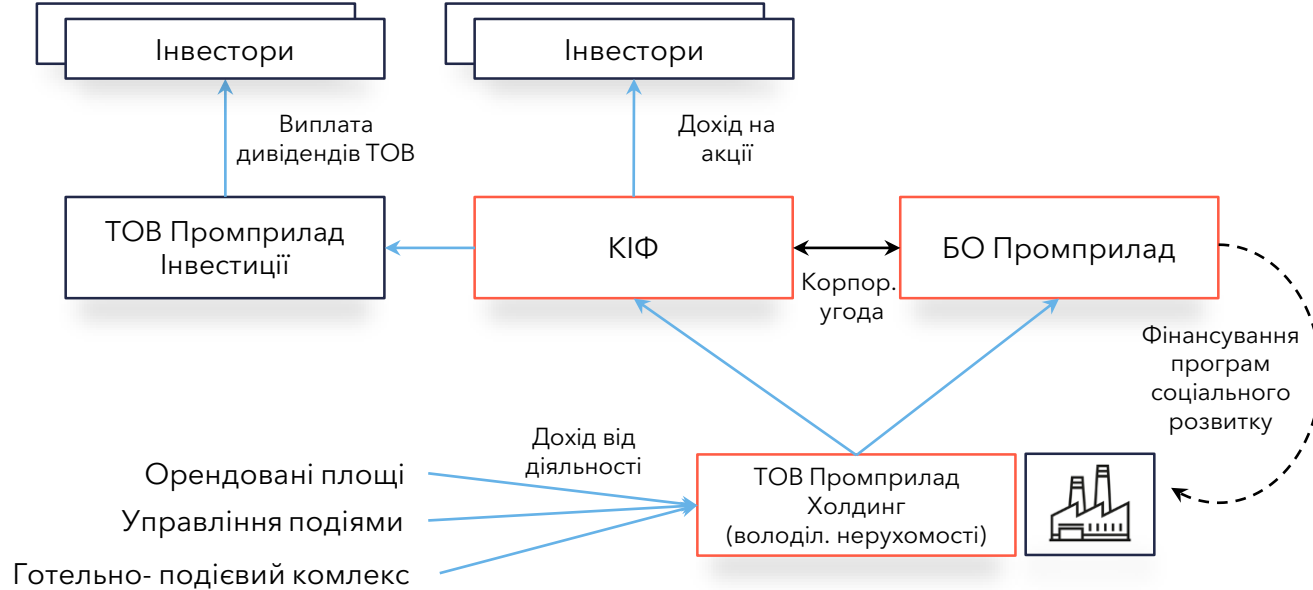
Інвестори

Інвестори

Виплата дивідендів ТОВ

Дохід на акції

ТОВ Промприлад Інвестиції

КІФ

БО Промприлад

Корпор. угода

Фінансування програм соціального розвитку

Дохід від діяльності

Орендовані площі

Управління подіями

Готельно- подієвий комлекс

ТОВ Промприлад Холдинг (володіл. нерухомості)